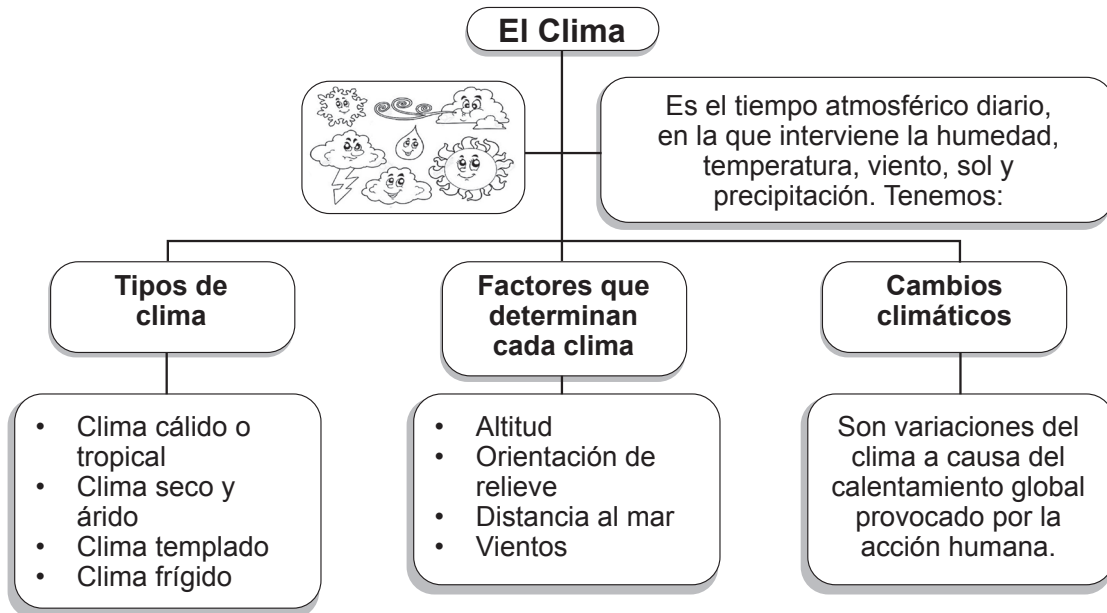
El Clima

Es el tiempo atmosférico diario, en la que interviene la humedad, temperatura, viento, sol y precipitación. Tenemos:

Tipos de clima

- Clima cálido o tropical
- Clima seco y árido
- Clima templado
- Clima frígido

Factores que determinan cada clima

- Altitud
- Orientación de relieve
- Distancia al mar
- Vientos

Cambios climáticos

Son variaciones del clima a causa del calentamiento global provocado por la acción humana.